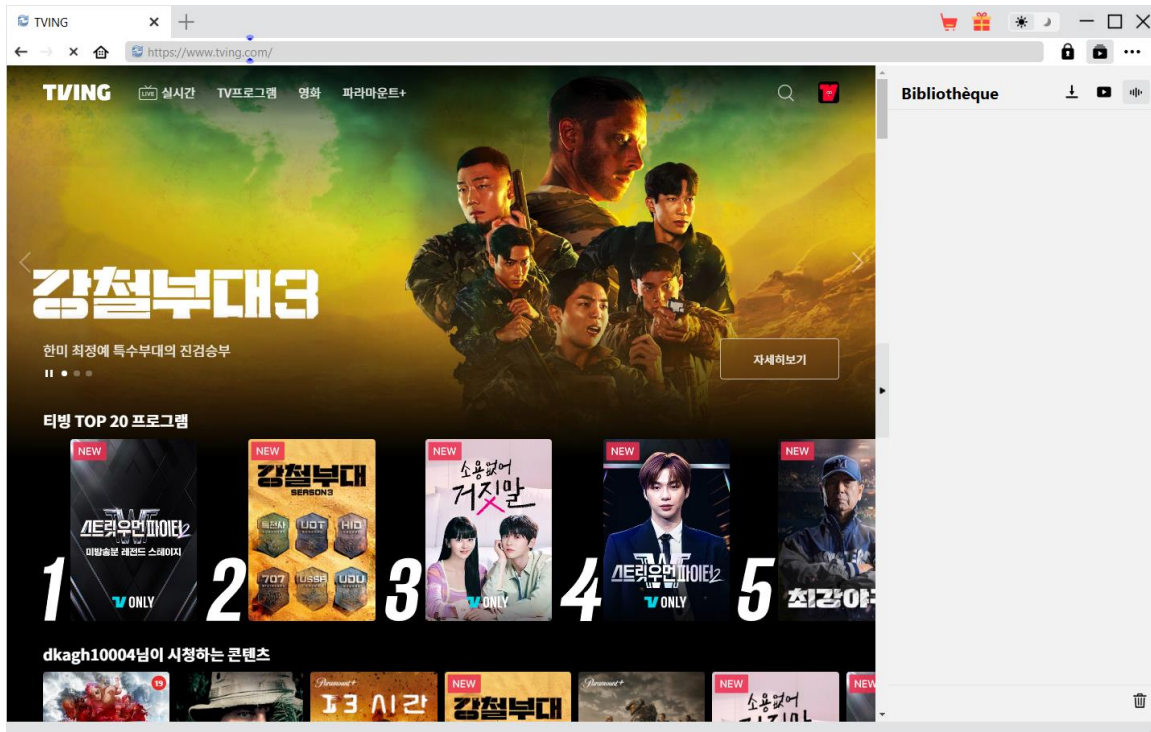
TVING
https://www.tving.com/

TVING 실시간 TV프로그램 영화 파라마운트+

Bibliothèque

강철부대3

한미 최정예 특수부대의 진검승부

자세히보기

티빙 TOP 20 프로그램

NEW
스트릿우먼파이터2
미방송분 레전드 스테이지
V ONLY
1

NEW
강철부대
SEASON3
특전사 UDT HID 707 USSR UDU
2

NEW
소용없어 거짓말
V ONLY
3

NEW
스트릿우먼파이터2
V ONLY
4

NEW
최강야구
5

dkagh10004님이 시청하는 콘텐츠

19
Paramount+
13 시간
NEW
강철부대
Paramount+
NEW
소용없어 거짓말
NEW